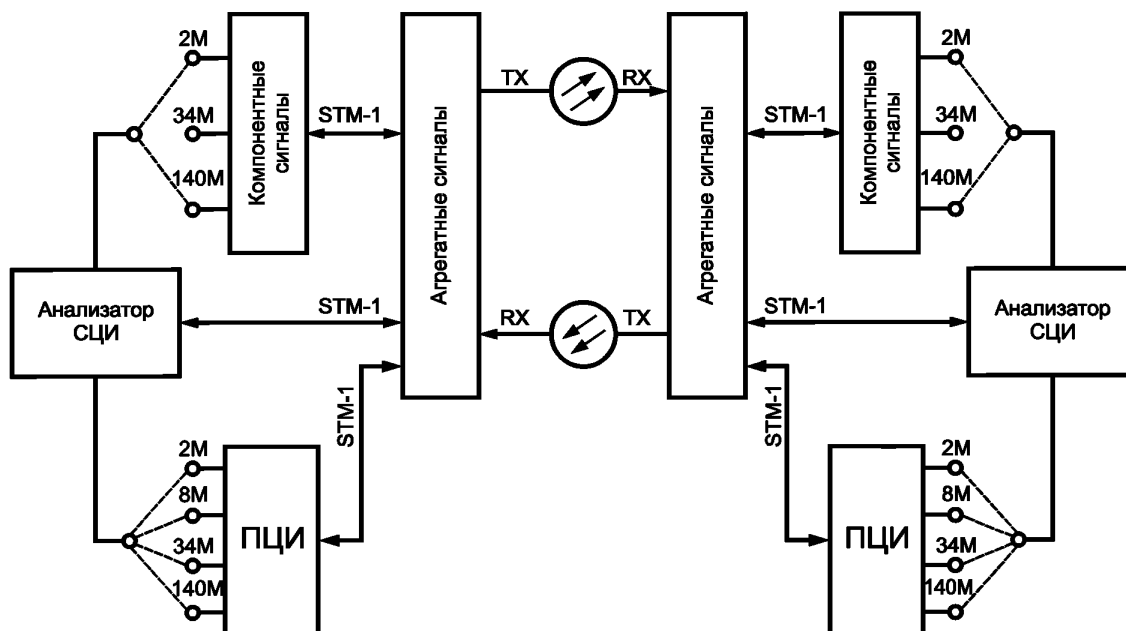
2M
34M
140M
Компонентные сигналы
STM-1
Агрегатные сигналы
TX
RX
Агрегатные сигналы
STM-1
Компонентные сигналы
2M
34M
140M
Анализатор СЦИ
STM-1
RX
TX
STM-1
Анализатор СЦИ
STM-1
STM-1
2M
8M
34M
140M
ПЦИ
ПЦИ
2M
8M
34M
140M